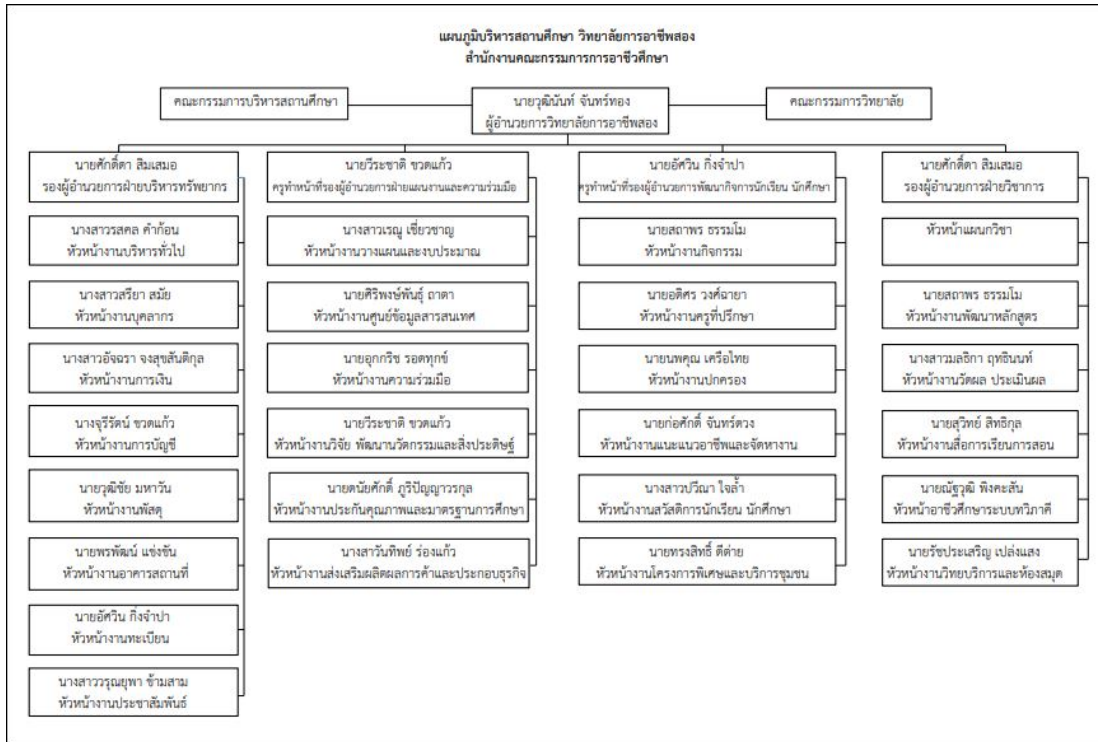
แผนภูมิบริหารสถานศึกษา วิทยาลัยการอาชีพสอง
สำนักงานคณะกรรมการการอาชีวศึกษา

คณะกรรมการบริหารสถานศึกษา

นายวุฒินันท์ จันทร์ทอง
ผู้อำนวยการวิทยาลัยการอาชีพสอง

คณะกรรมการวิทยาลัย

นายศักดิ์ดา สิมเสมอ
รองผู้อำนวยการฝ่ายบริหารทรัพยากร

นางสาวรสคล คำก้อน
หัวหน้างานบริหารทั่วไป

นางสาวสรียา สมัย
หัวหน้างานบุคลากร

นางสาวอัจฉรา จงสุขสันติกุล
หัวหน้างานการเงิน

นางจุรีรัตน์ ขวดแก้ว
หัวหน้างานการบัญชี

นายวุฒิชัย มหาวัน
หัวหน้างานพัสดุ

นายพรพัฒน์ แข่งขัน
หัวหน้างานอาคารสถานที่

นายอัศวิน กิ่งจำปา
หัวหน้างานทะเบียน

นางสาววรุณยุพา ข้ามสาม
หัวหน้างานประชาสัมพันธ์

นายวีระชาติ ขวดแก้ว
ครูทำหน้าที่รองผู้อำนวยการฝ่ายแผนงานและความร่วมมือ

นางสาวเรณู เชี่ยวชาญ
หัวหน้างานวางแผนและงบประมาณ

นายศิริพงษ์พันธุ์ ถาดา
หัวหน้างานศูนย์ข้อมูลสารสนเทศ

นายอุกกริช รอดทุกข์
หัวหน้างานความร่วมมือ

นายวีระชาติ ขวดแก้ว
หัวหน้างานวิจัย พัฒนานวัตกรรมและสิ่งประดิษฐ์

นายดนัยศักดิ์ ภูริปัญญาวรกุล
หัวหน้างานประกันคุณภาพและมาตรฐานการศึกษา

นางสาววันทิพย์ ร่องแก้ว
หัวหน้างานส่งเสริมผลิตผลการค้าและประกอบธุรกิจ

นายอัศวิน กิ่งจำปา
ครูทำหน้าที่รองผู้อำนวยการฝ่ายพัฒนากิจการนักเรียน นักศึกษา

นายสถาพร ธรรมโม
หัวหน้างานกิจกรรม

นายอดิศร วงศ์ฉายา
หัวหน้างานครูที่ปรึกษา

นายนพคุณ เครือไทย
หัวหน้างานปกครอง

นายก่อศักดิ์ จันทร์ดวง
หัวหน้างานแนะแนวอาชีพและจัดหางาน

นางสาวปวีณา ใจล้ำ
หัวหน้างานสวัสดิการนักเรียน นักศึกษา

นายทรงสิทธิ์ ดีต่าย
หัวหน้างานโครงการพิเศษและบริการชุมชน

นายศักดิ์ดา สิมเสมอ
รองผู้อำนวยการฝ่ายวิชาการ

หัวหน้าแผนกวิชา

นายสถาพร ธรรมโม
หัวหน้างานพัฒนาหลักสูตร

นางสาวมลธิกา ฤทธินนท์
หัวหน้างานวัดผล ประเมินผล

นายสุวิทย์ สิทธิกุล
หัวหน้างานสื่อการเรียนการสอน

นายณัฐวุฒิ พิงคะสัน
หัวหน้าอาชีวศึกษาระบบทวิภาคี

นายรัชประเสริญ เปล่งแสง
หัวหน้างานวิทยบริการและห้องสมุด